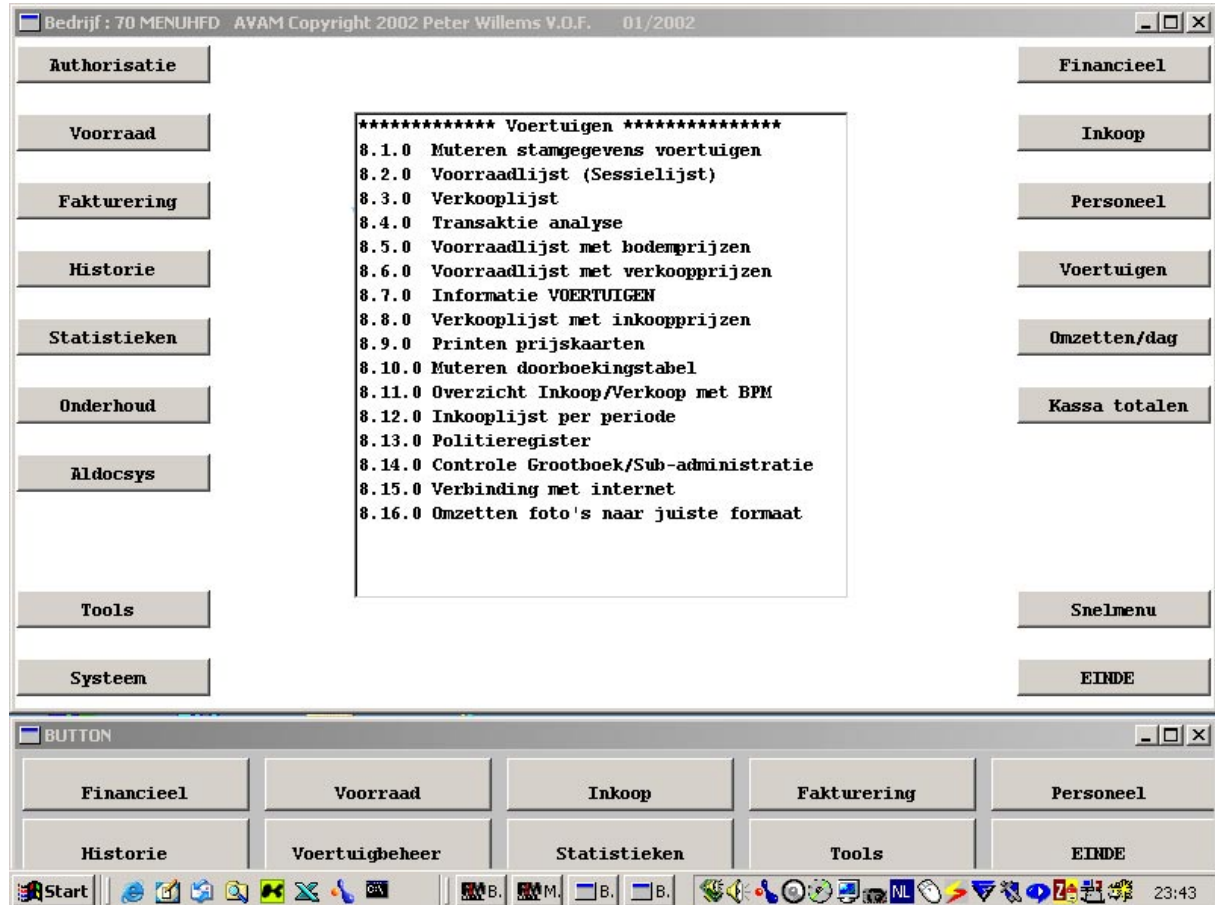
Bedrijf : 70 MENUHFD AVAM Copyright 2002 Peter Willems V.O.F. 01/2002

Authorisatie

Voorraad

Fakturering

Historie

Statistieken

Onderhoud

Aldocsys

Tools

Systeem

************* Voertuigen ***************
8.1.0 Muteren stamgegevens voertuigen
8.2.0 Voorraadlijst (Sessielijst)
8.3.0 Verkooplijst
8.4.0 Transaktie analyse
8.5.0 Voorraadlijst met bodemprijzen
8.6.0 Voorraadlijst met verkoopprijzen
8.7.0 Informatie VOERTUIGEN
8.8.0 Verkooplijst met inkoopprijzen
8.9.0 Printen prijskaarten
8.10.0 Muteren doorboekingstabel
8.11.0 Overzicht Inkoop/Verkoop met BPM
8.12.0 Inkooplijst per periode
8.13.0 Politieregister
8.14.0 Controle Grootboek/Sub-administratie
8.15.0 Verbinding met internet
8.16.0 Omzetten foto's naar juiste formaat

Financieel

Inkoop

Personeel

Voertuigen

Omzetten/dag

Kassa totalen

Snelmenu

EINDE

BUTTON

| Financieel | Voorraad | Inkoop | Fakturering | Personeel |
|---|---|---|---|---|
| Historie | Voertuigbeheer | Statistieken | Tools | EINDE |

Start B. M. B. B. NL 23:43